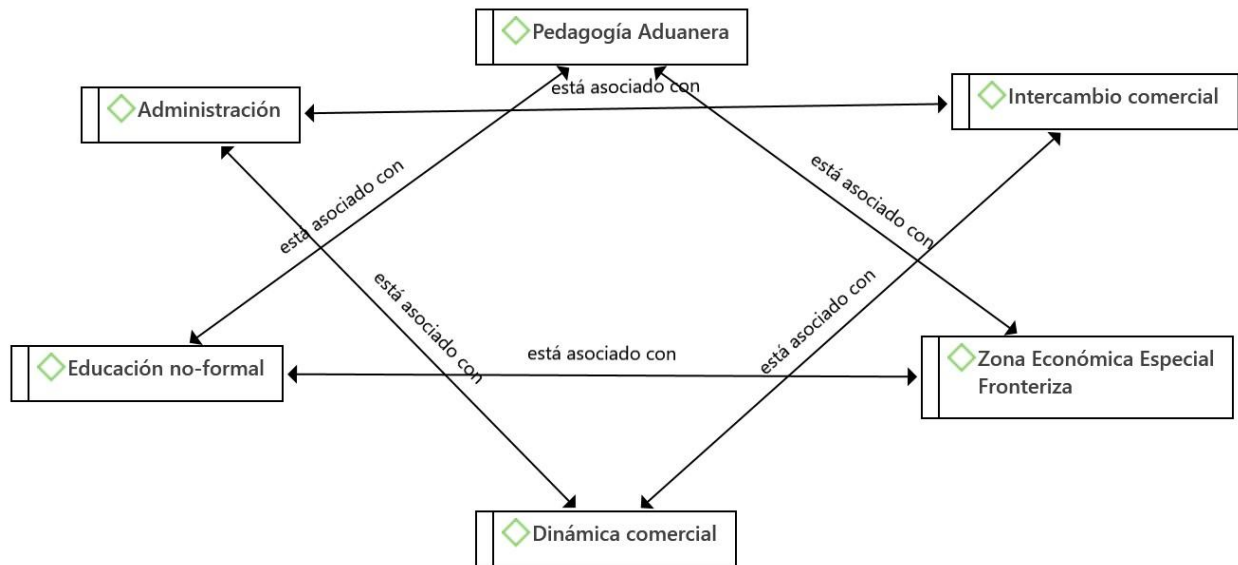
Pedagogía Aduanera

Administración

está asociado con

Intercambio comercial

está asociado con

está asociado con

está asociado con

está asociado con

Educación no-formal

está asociado con

Zona Económica Especial Fronteriza

Dinámica comercial